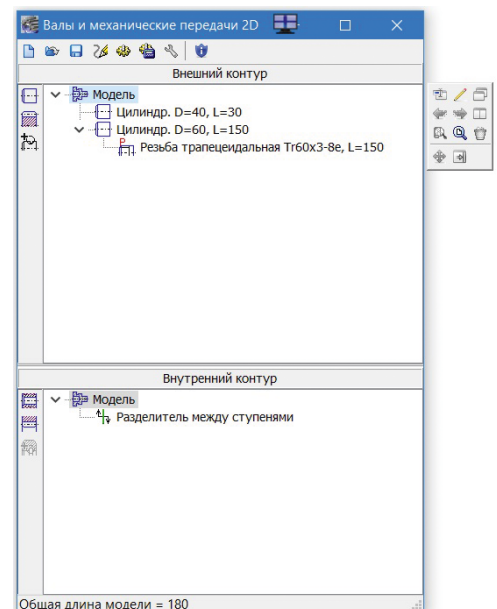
Валы и механические передачи 2D

Внешний контур

Модель

Цилиндр. D=40, L=30

Цилиндр. D=60, L=150

Резьба трапецеидальная Tr60x3-8e, L=150

Внутренний контур

Модель

Разделитель между ступенями

Общая длина модели = 180